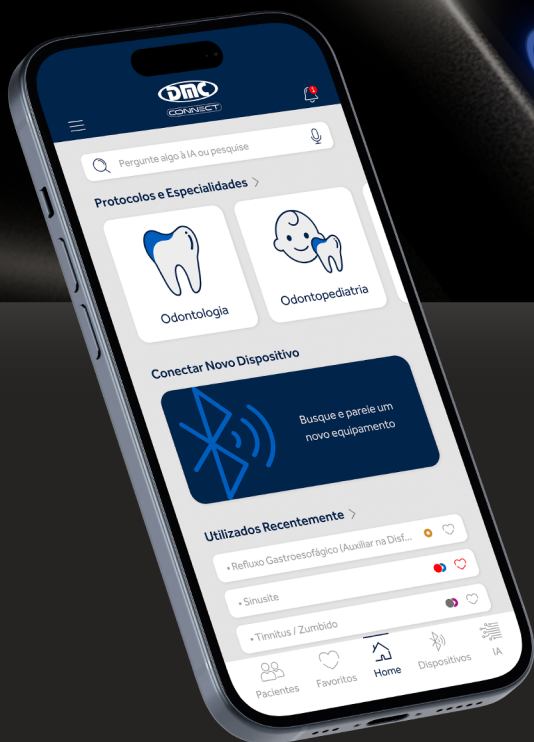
DMC
CONNECT

1

Pergunte algo à IA ou pesquise

Protocolos e Especialidades >

Odontologia

Odontopediatria

Conectar Novo Dispositivo

Busque e pareie um novo equipamento

Utilizados Recentemente >

• Refluxo Gastroesofágico (Auxiliar na Disf...

• Sinusite

• Tinnitus / Zumbido

Pacientes

Favoritos

Home

Dispositivos

IA